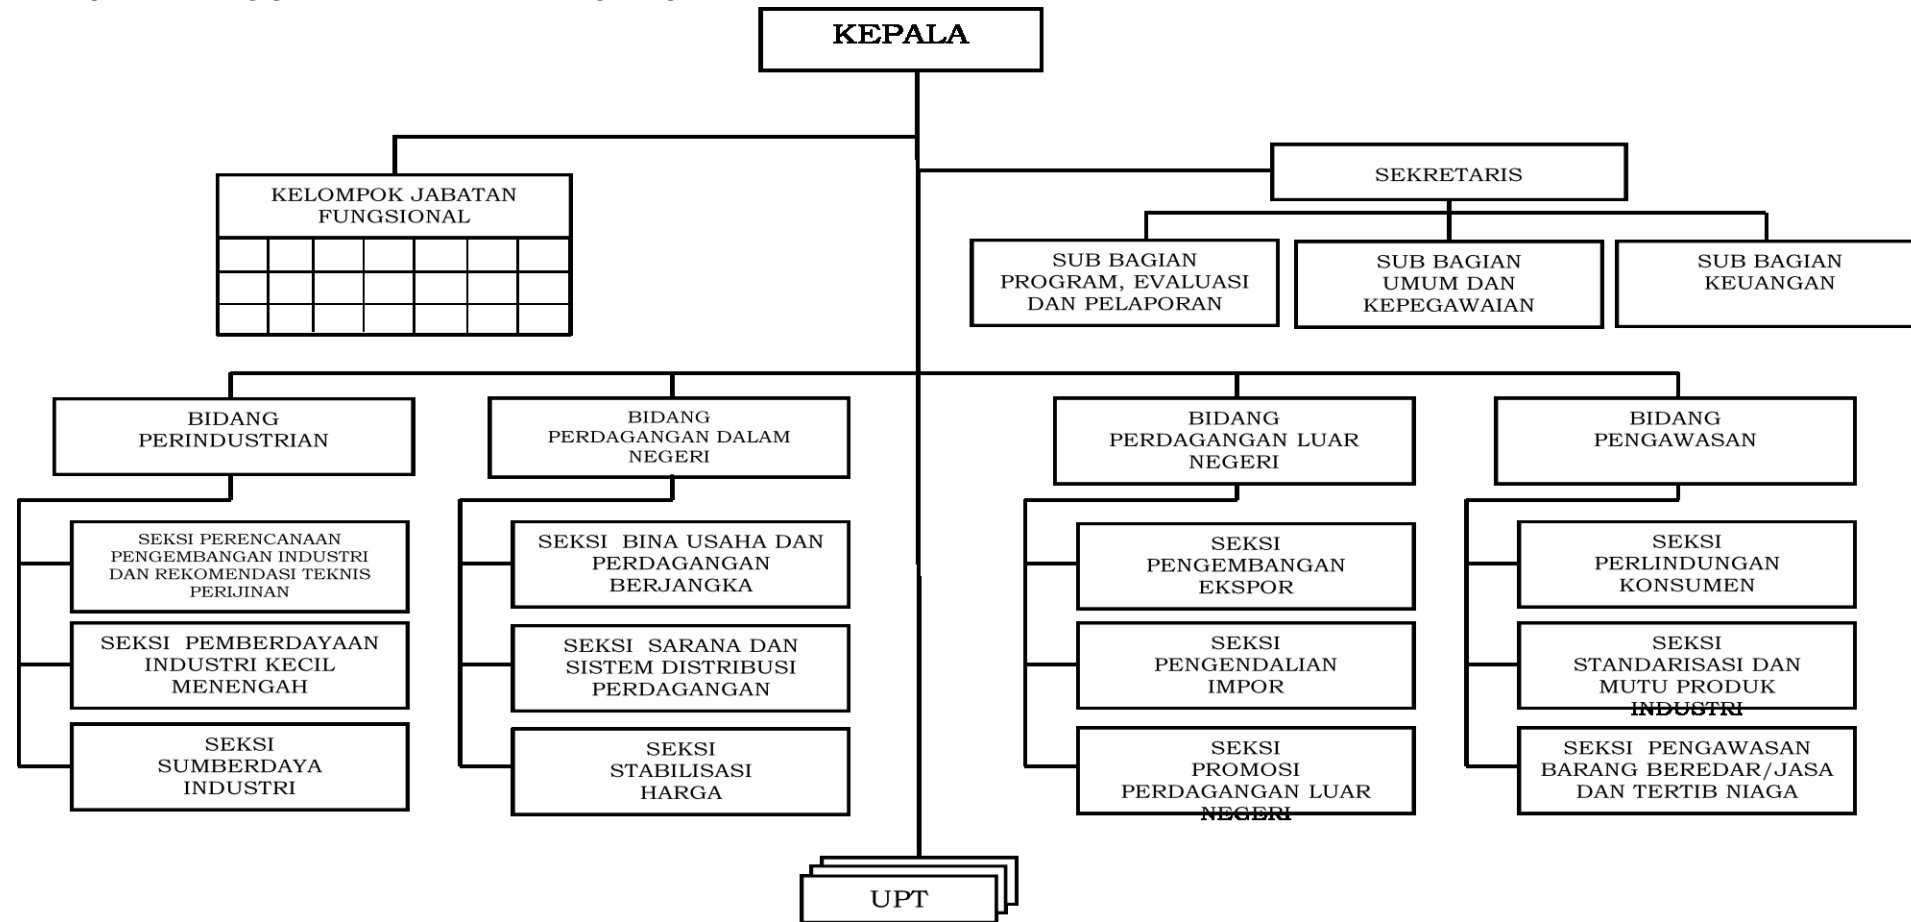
KEPALA

KELOMPOK JABATAN FUNGSIONAL

SEKRETARIS

SUB BAGIAN PROGRAM, EVALUASI DAN PELAPORAN

SUB BAGIAN UMUM DAN KEPEGAWAIAN

SUB BAGIAN KEUANGAN

BIDANG PERINDUSTRIAN

SEKSI PERENCANAAN PENGEMBANGAN INDUSTRI DAN REKOMENDASI TEKNIS PERIJINAN

SEKSI PEMBERDAYAAN INDUSTRI KECIL MENENGAH

SEKSI SUMBERDAYA INDUSTRI

BIDANG PERDAGANGAN DALAM NEGERI

SEKSI BINA USAHA DAN PERDAGANGAN BERJANGKA

SEKSI SARANA DAN SISTEM DISTRIBUSI PERDAGANGAN

SEKSI STABILISASI HARGA

BIDANG PERDAGANGAN LUAR NEGERI

SEKSI PENGEMBANGAN EKSPOR

SEKSI PENGENDALIAN IMPOR

SEKSI PROMOSI PERDAGANGAN LUAR NEGERI

BIDANG PENGAWASAN

SEKSI PERLINDUNGAN KONSUMEN

SEKSI STANDARISASI DAN MUTU PRODUK INDUSTRI

SEKSI PENGAWASAN BARANG BEREDAR/JASA DAN TERTIB NIAGA

UPT